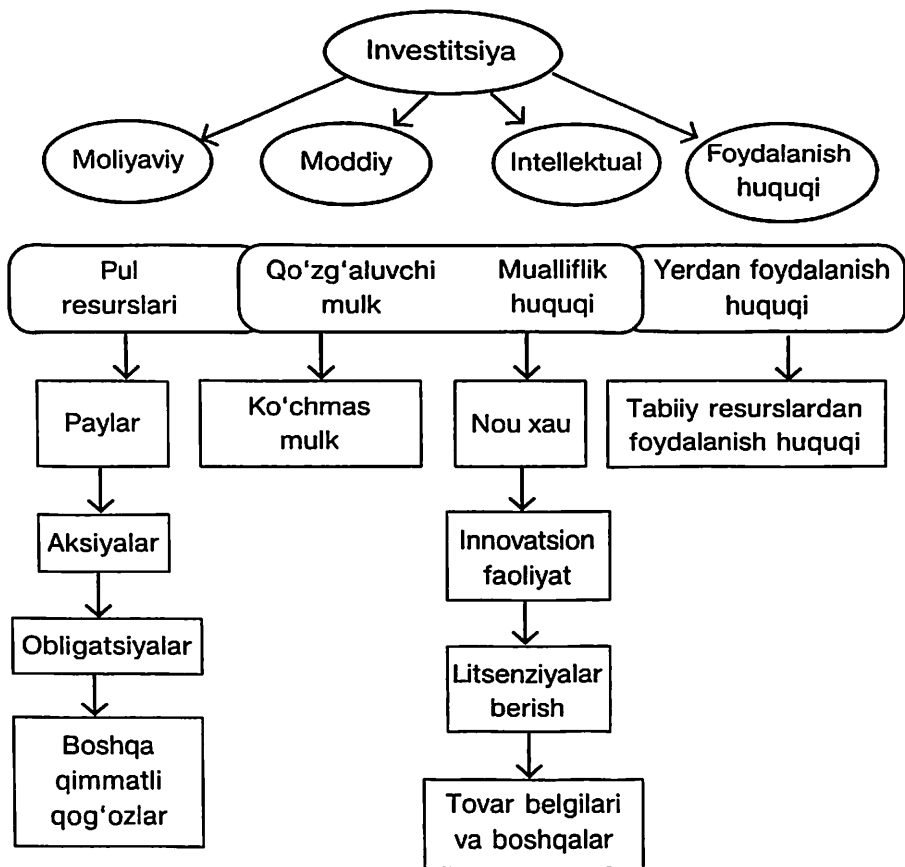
Investitsiya

Moliyaviy

Moddiy

Intellektual

Foydalanish huquqi

Pul resurslari

Qo‘zg‘aluvchi mulk

Mualliflik huquqi

Yerdan foydalanish huquqi

Paylar

Ko‘chmas mulk

Nou xau

Tabiiy resurslardan foydalanish huquqi

Aksiyalar

Innovatsion faoliyat

Obligatsiyalar

Litsenziyalar berish

Boshqa qimmatli qog‘ozlar

Tovar belgilari va boshqalar